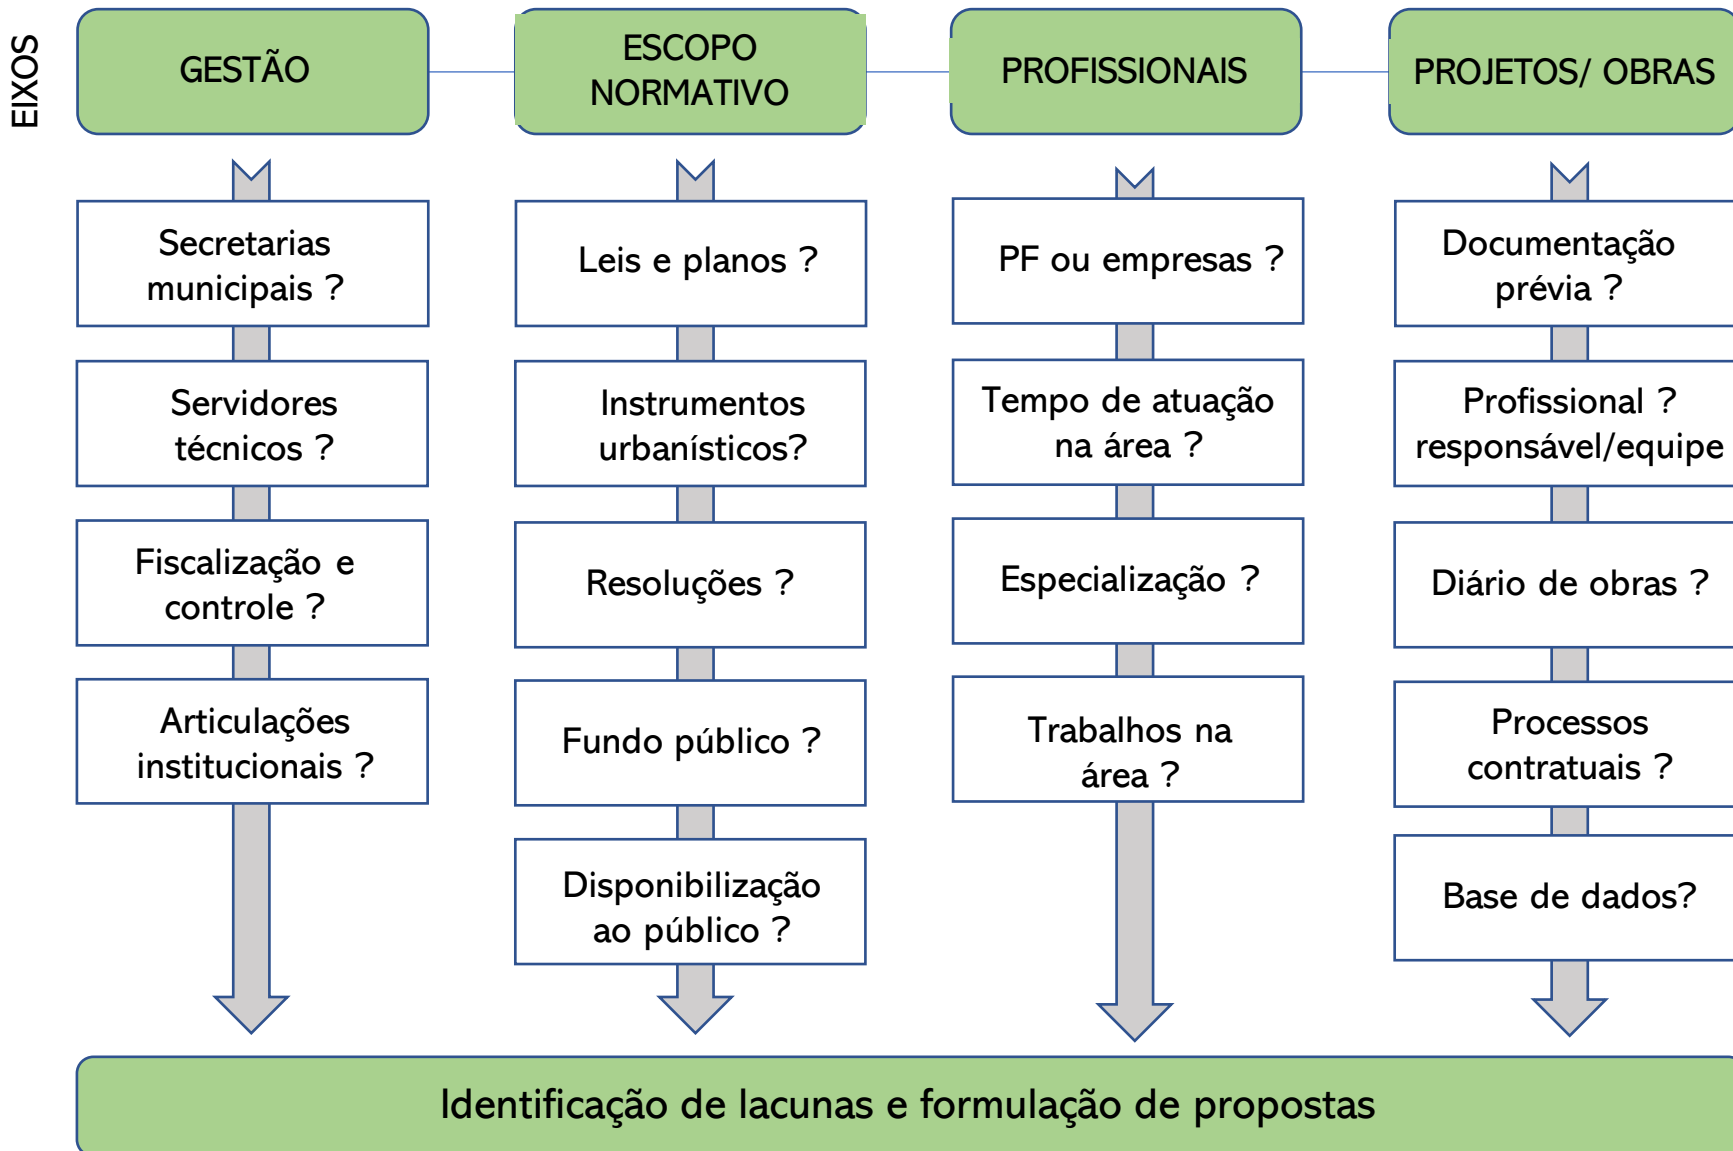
EIXOS

GESTÃO

ESCOPO NORMATIVO

PROFISSIONAIS

PROJETOS/ OBRAS

Secretarias municipais ?

Servidores técnicos ?

Fiscalização e controle ?

Articulações institucionais ?

Leis e planos ?

Instrumentos urbanísticos?

Resoluções ?

Fundo público ?

Disponibilização ao público ?

PF ou empresas ?

Tempo de atuação na área ?

Especialização ?

Trabalhos na área ?

Documentação prévia ?

Profissional ? responsável/equipe

Diário de obras ?

Processos contratuais ?

Base de dados?

Identificação de lacunas e formulação de propostas